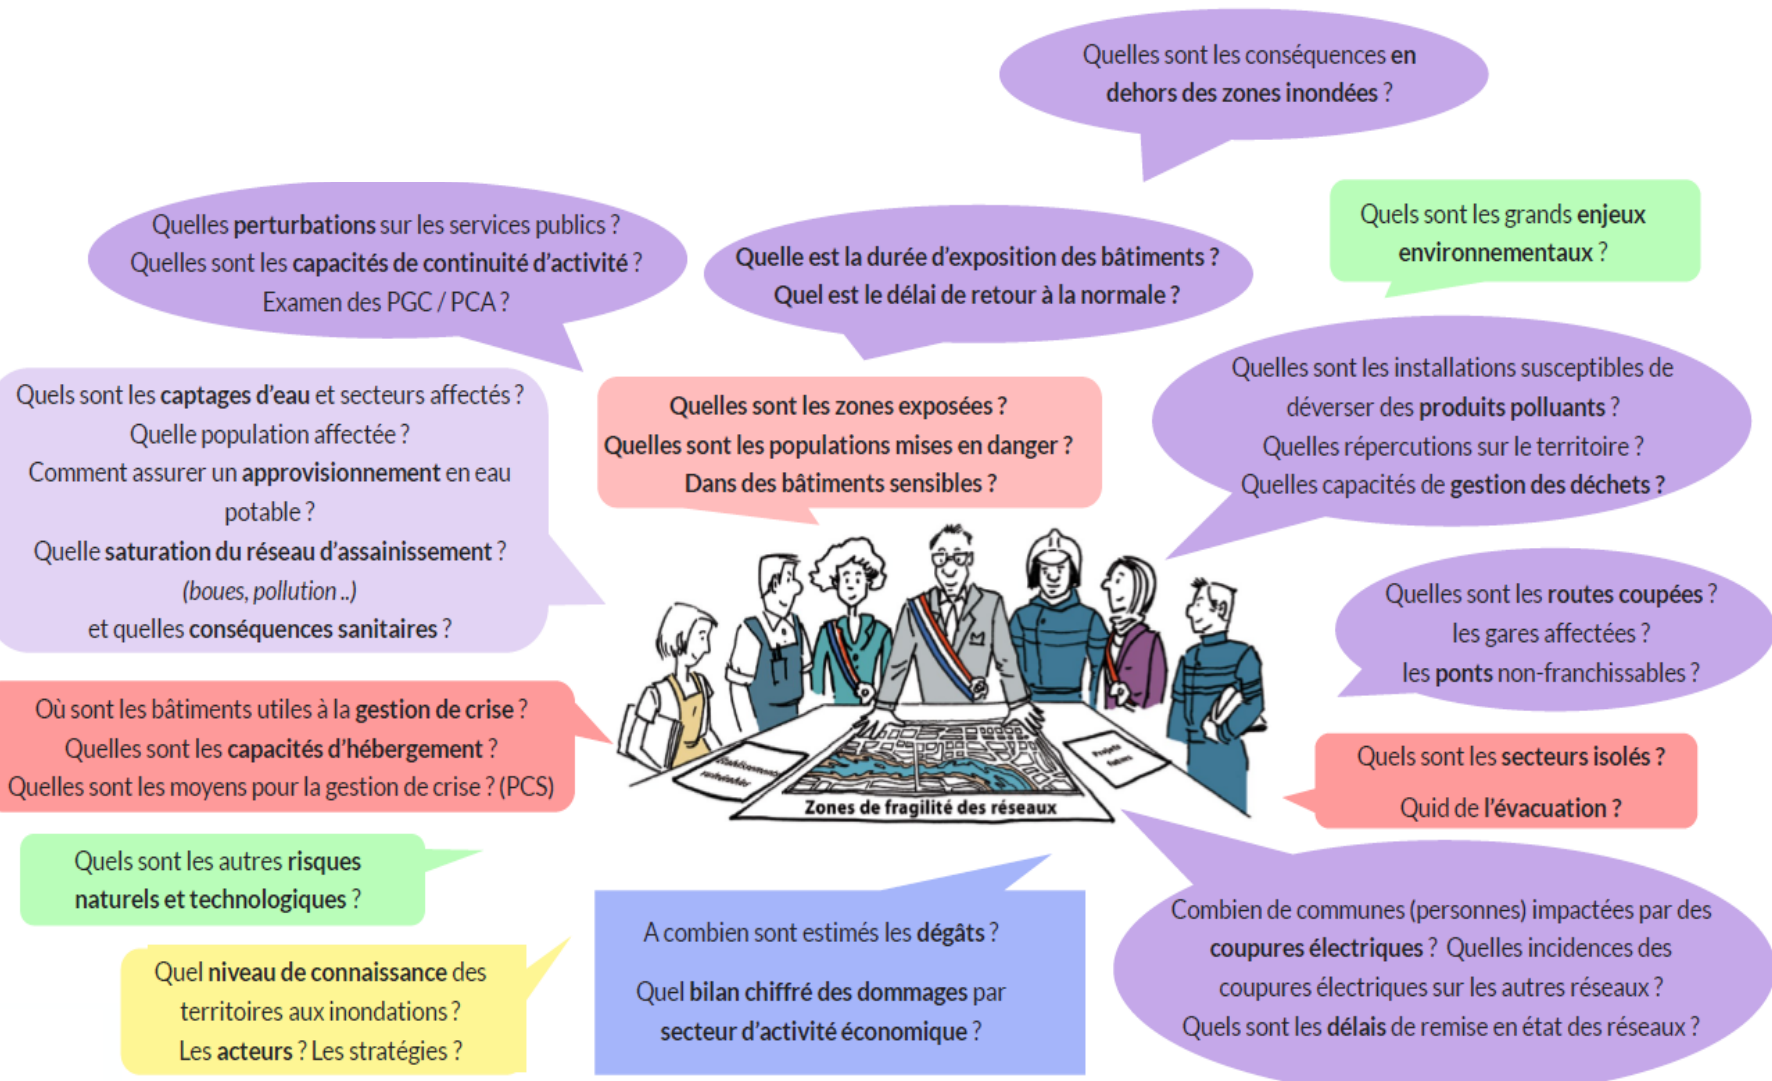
Quelles sont les conséquences en dehors des zones inondées ?

Quelles perturbations sur les services publics ?
Quelles sont les capacités de continuité d'activité ?
Examen des PGC / PCA ?

Quelle est la durée d'exposition des bâtiments ?
Quel est le délai de retour à la normale ?

Quels sont les grands enjeux environnementaux ?

Quels sont les captages d'eau et secteurs affectés ?
Quelle population affectée ?
Comment assurer un approvisionnement en eau potable ?
Quelle saturation du réseau d'assainissement ?
(boues, pollution ..)
et quelles conséquences sanitaires ?

Quelles sont les zones exposées ?
Quelles sont les populations mises en danger ?
Dans des bâtiments sensibles ?

Quelles sont les installations susceptibles de déverser des produits polluants ?
Quelles répercutions sur le territoire ?
Quelles capacités de gestion des déchets ?

Quelles sont les routes coupées ?
les gares affectées ?
les ponts non-franchissables ?

Où sont les bâtiments utiles à la gestion de crise ?
Quelles sont les capacités d'hébergement ?
Quelles sont les moyens pour la gestion de crise ? (PCS)

Établissements vulnérables

Zones de fragilité des réseaux

Projets futurs

Quels sont les secteurs isolés ?
Quid de l'évacuation ?

Quels sont les autres risques naturels et technologiques ?

A combien sont estimés les dégâts ?

Quel bilan chiffré des dommages par secteur d'activité économique ?

Combien de communes (personnes) impactées par des coupures électriques ? Quelles incidences des coupures électriques sur les autres réseaux ?
Quels sont les délais de remise en état des réseaux ?

Quel niveau de connaissance des territoires aux inondations ?
Les acteurs ? Les stratégies ?